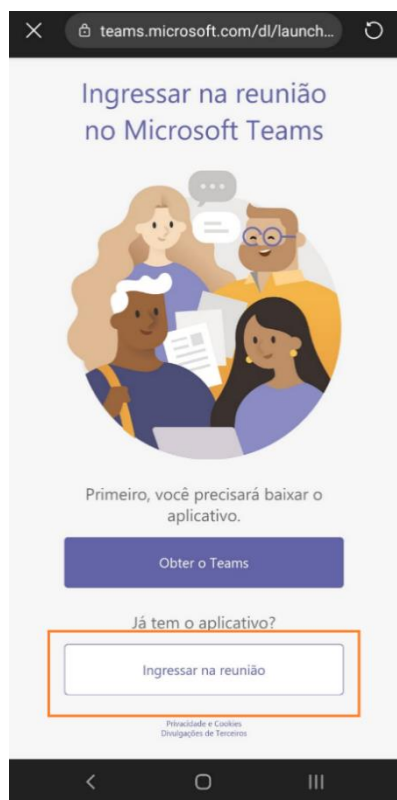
teams.microsoft.com/dl/launch...

Ingressar na reunião no Microsoft Teams

Primeiro, você precisará baixar o aplicativo.

Obter o Teams

Já tem o aplicativo?

Ingressar na reunião

Privacidade e Cookies
Divulgações de Terceiros